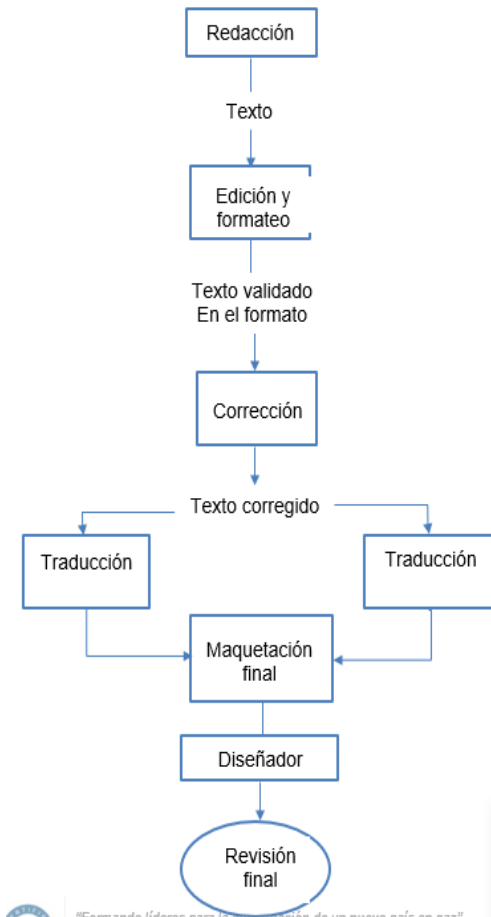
Redacción

Texto

Edición y formateo

Texto validado
En el formato

Corrección

Texto corregido

Traducción

Traducción

Maquetación final

Diseñador

Revisión final

"Formando líderes para la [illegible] de un nuevo país en paz"